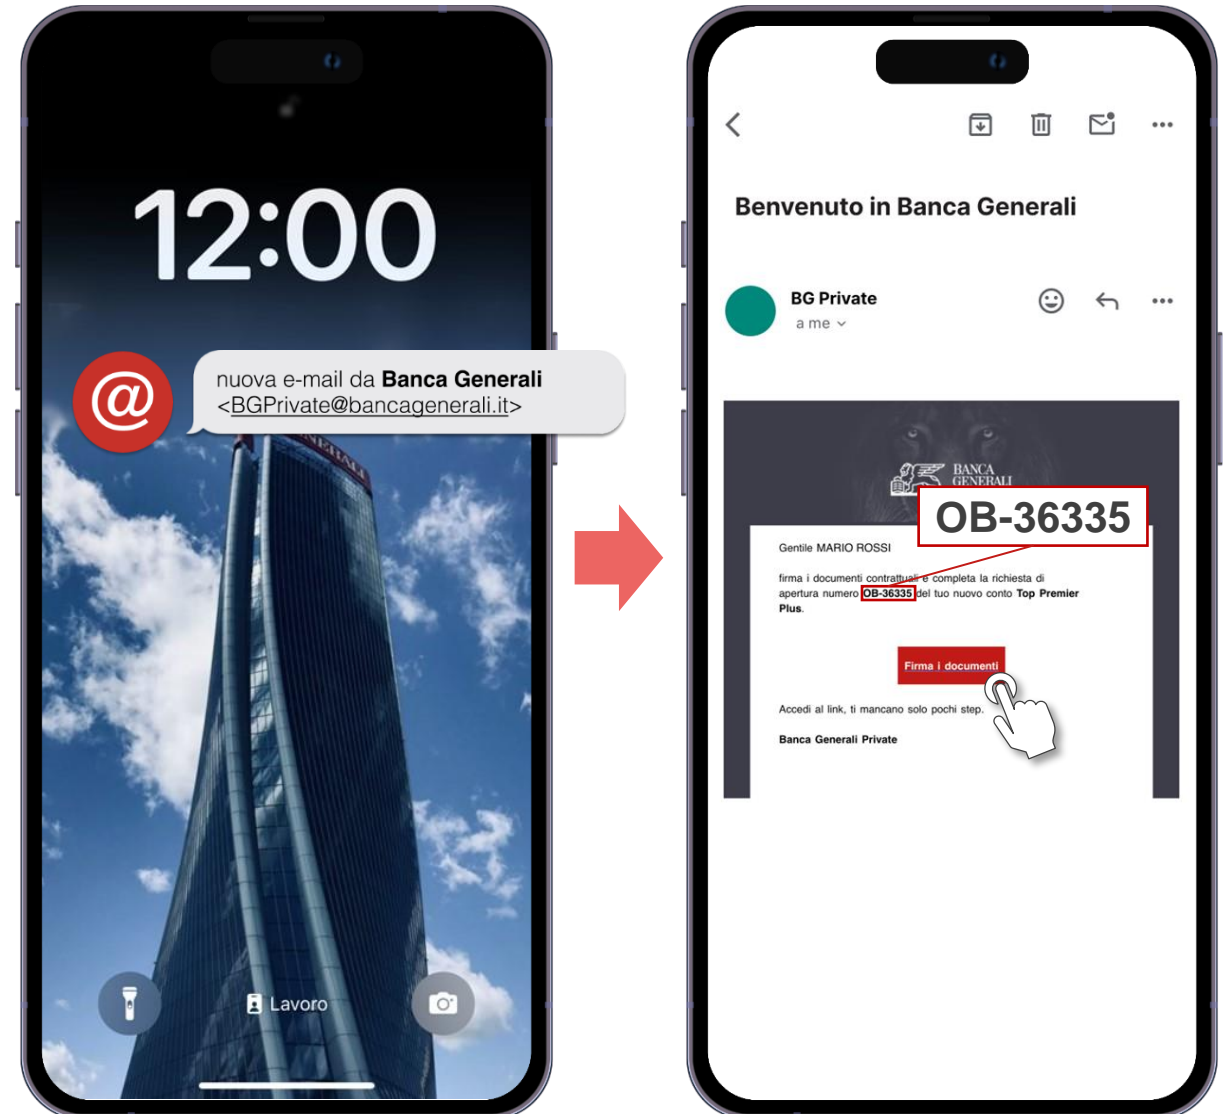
12:00

nuova e-mail da **Banca Generali** <BGPrivate@bancagenerali.it>

GENERALI

Lavoro

Benvenuto in Banca Generali

BG Private

a me

BANCA GENERALI

OB-36335

Gentile MARIO ROSSI

firma i documenti contrattuali e completa la richiesta di apertura numero OB-36335 del tuo nuovo conto Top Premier Plus.

Firma i documenti

Accedi al link, ti mancano solo pochi step.

Banca Generali Private